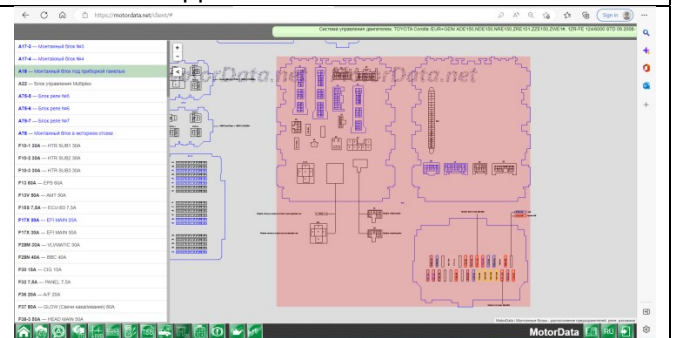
https://motordata.net/client/#

Система управления двигателем. TOYOTA Corolla /EUR+GEN/ ADE150,NDE150,NRE150,ZRE151,ZZE150,ZWE14_ 1ZR-FE 12/e0000 STD 09.2006-

A17-2 — Монтажный блок №3
A17-4 — Монтажный блок №4
A18 — Монтажный блок под приборной панелью
A22 — Блок управления Multiplex
A75-5 — Блок реле №5
A75-6 — Блок реле №6
A75-7 — Блок реле №7
A78 — Монтажный блок в моторном отсеке
F10-1 30A — HTR SUB1 30A
F10-2 30A — HTR SUB2 30A
F10-3 30A — HTR SUB3 30A
F13 60A — EPS 60A
F13V 50A — AHT 50A
F16S 7.5A — ECU-B3 7.5A
F17X 30A — EFI MAIN 30A
F17X 30A — EFI MAIN 30A
F28M 30A — VLMATIC 30A
F28N 40A — EBC 40A
F30 10A — CIG 10A
F32 7.5A — PANEL 7.5A
F36 25A — A/F 25A
F37 80A — GLOW (Свечи накаливания) 80A
F38-2 50A — HEAD MAIN 50A

MotorData.net MotorData.net

MotorData
RU